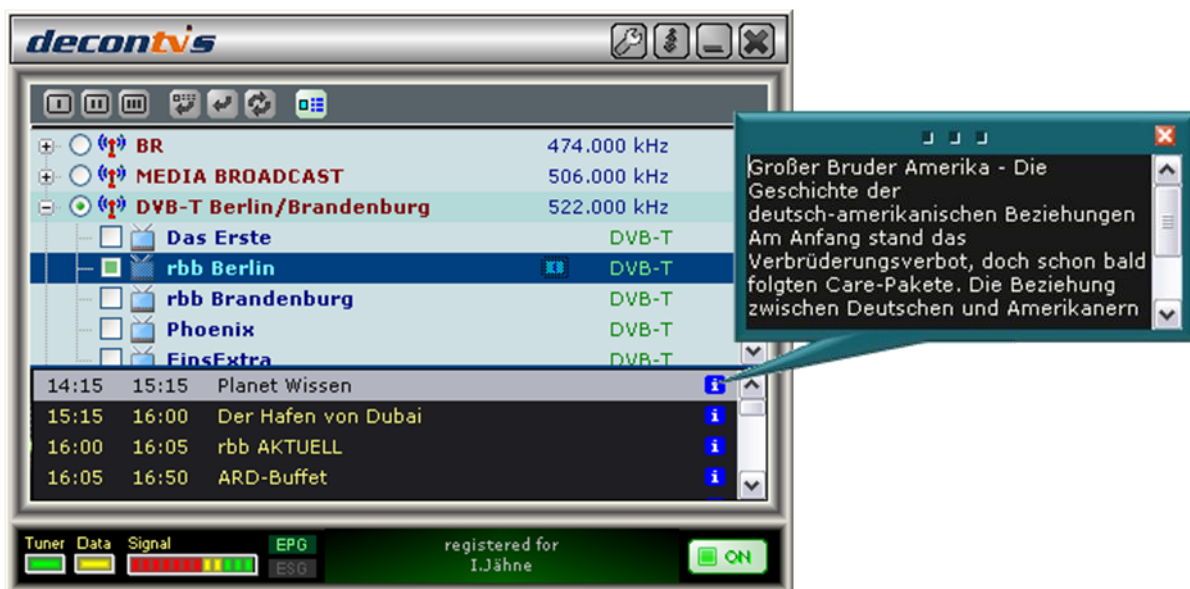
decontv's

BR 474.000 kHz
MEDIA BROADCAST 506.000 kHz
DVB-T Berlin/Brandenburg 522.000 kHz
Das Erste DVB-T
rbb Berlin DVB-T
rbb Brandenburg DVB-T
Phoenix DVB-T
EinsExtra DVB-T

14:15 15:15 Planet Wissen
15:15 16:00 Der Hafen von Dubai
16:00 16:05 rbb AKTUELL
16:05 16:50 ARD-Buffet

Großer Bruder Amerika - Die Geschichte der deutsch-amerikanischen Beziehungen Am Anfang stand das Verbrüderungsverbot, doch schon bald folgten Care-Pakete. Die Beziehung zwischen Deutschen und Amerikanern

Tuner Data Signal
EPG
ESG
registered for
I.Jähne
ON